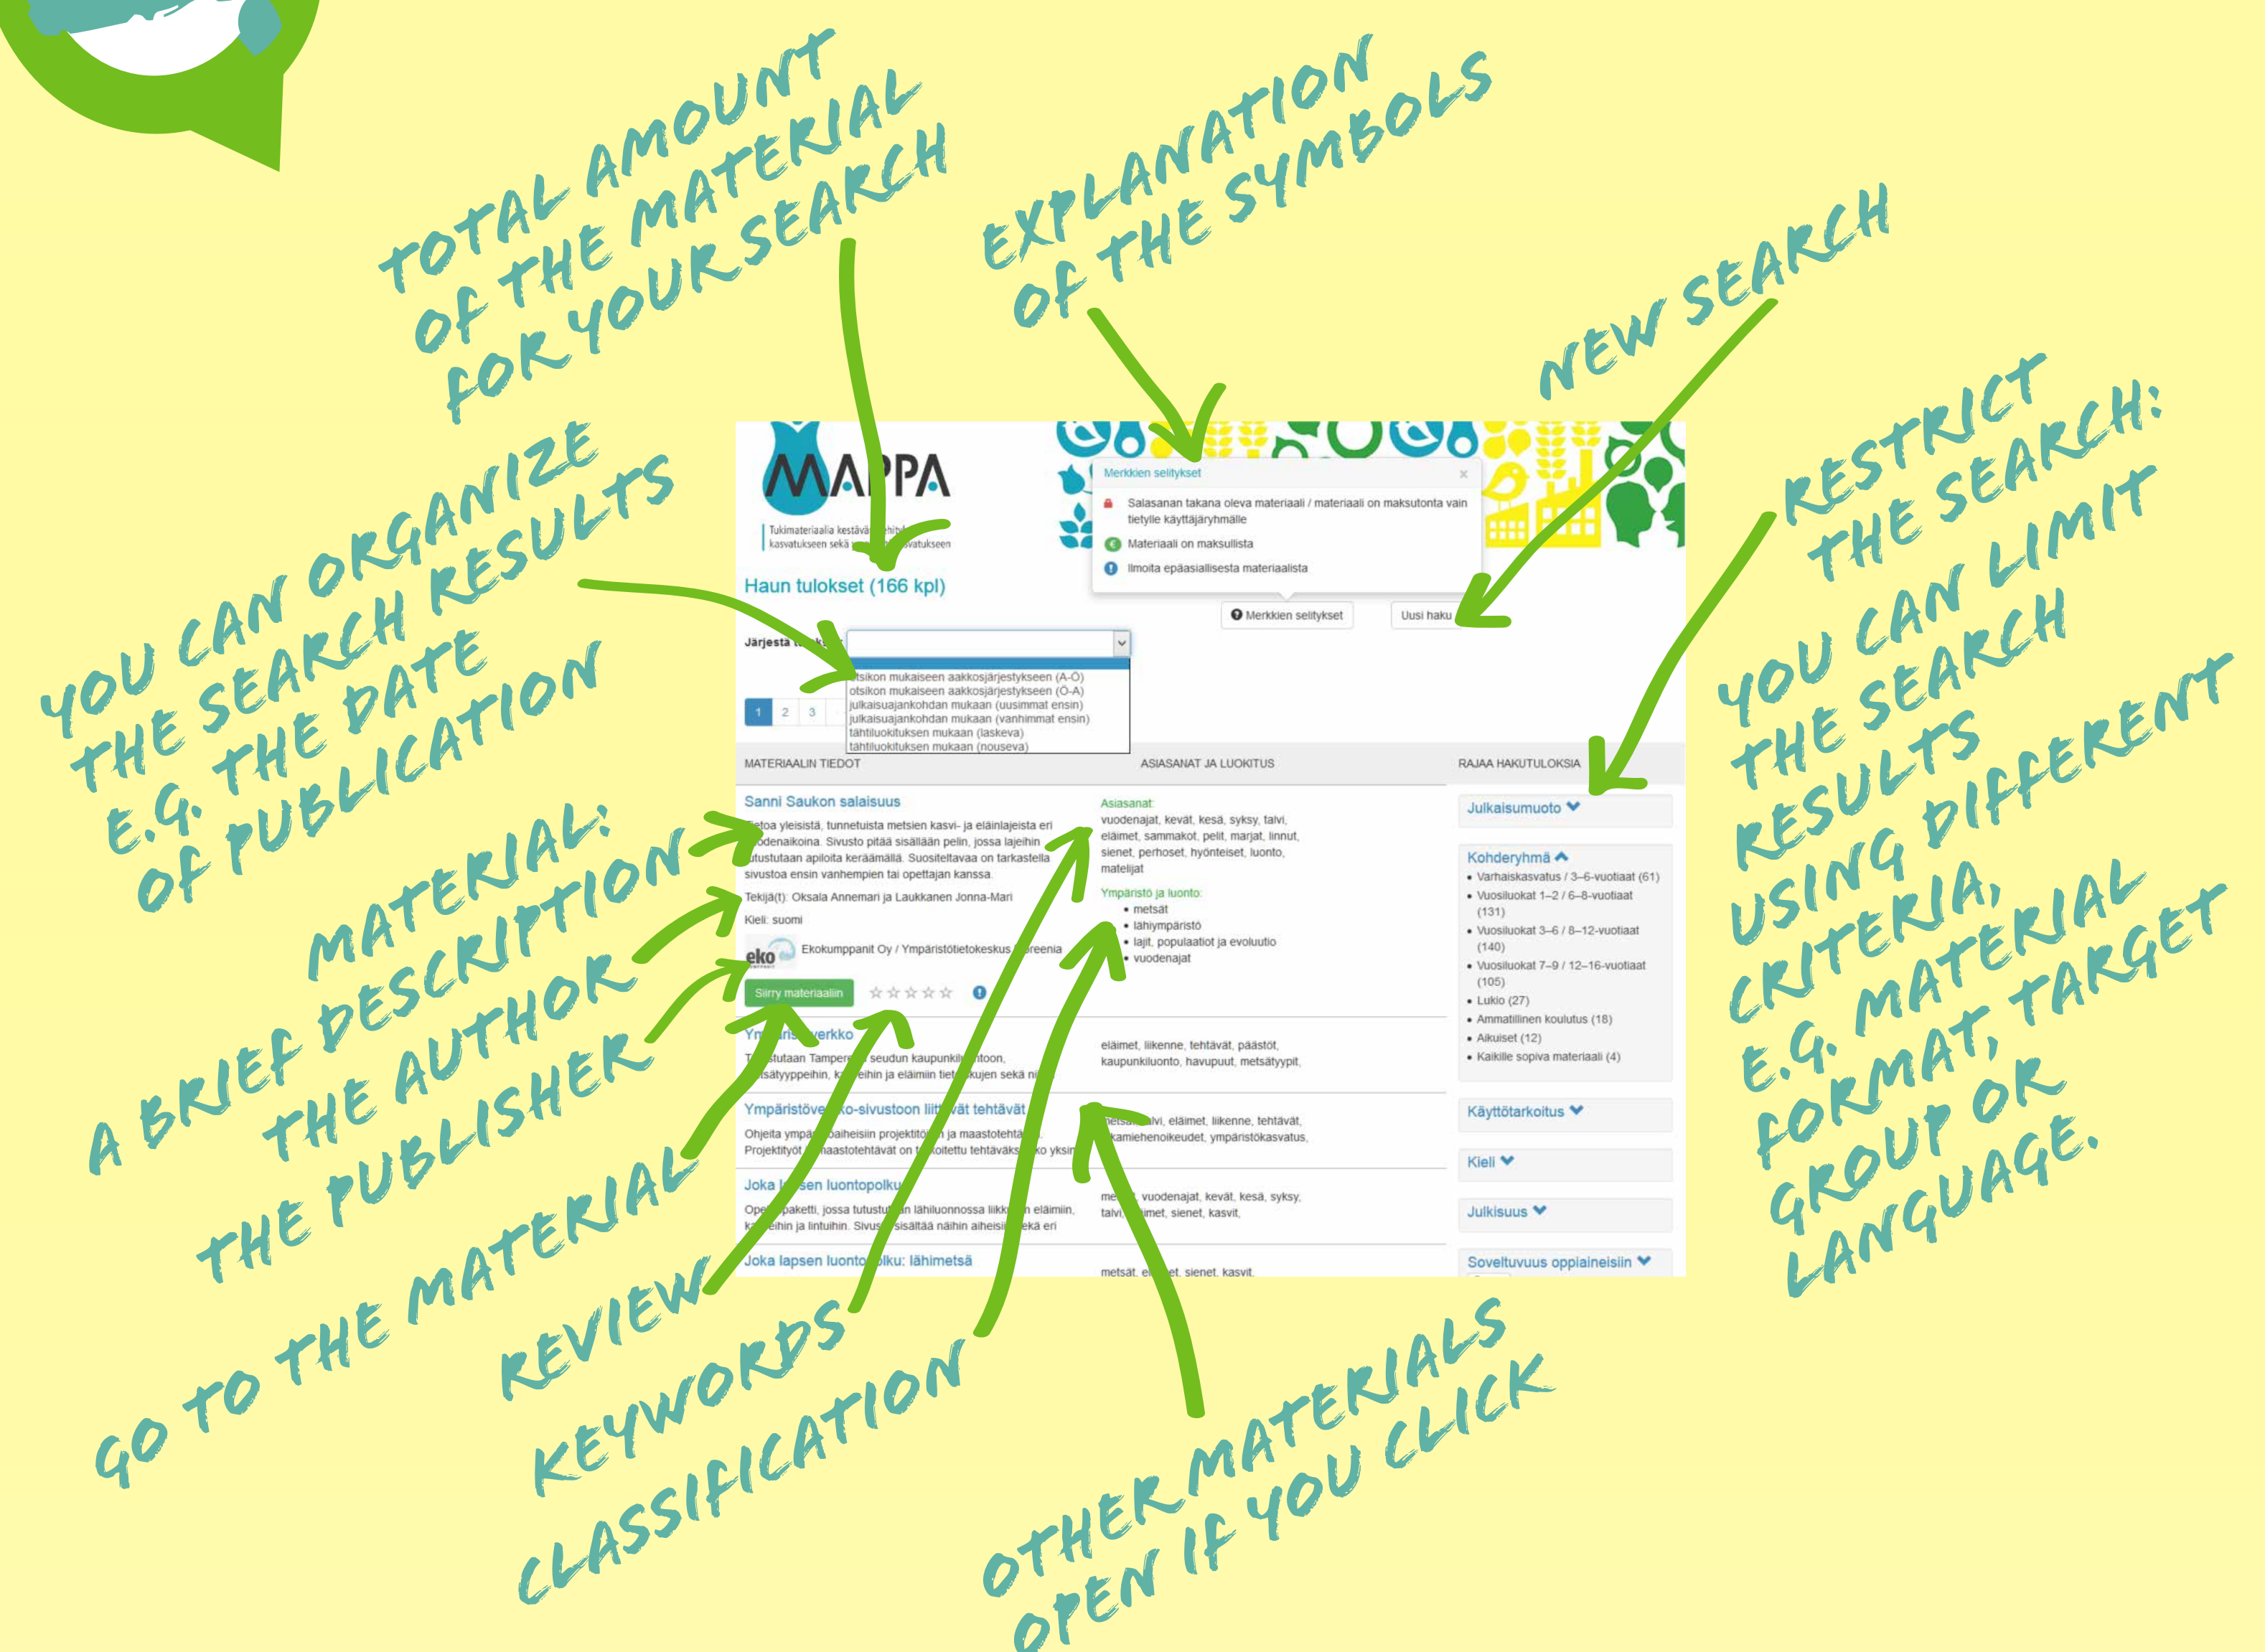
TOTAL AMOUNT OF THE MATERIAL FOR YOUR SEARCH

EXPLANATION OF THE SYMBOLS

NEW SEARCH

RESTRICT THE SEARCH: YOU CAN LIMIT THE SEARCH RESULTS USING DIFFERENT CRITERIA, E.G. MATERIAL FORMAT, TARGET GROUP OR LANGUAGE.

YOU CAN ORGANIZE THE SEARCH RESULTS E.G. THE DATE OF PUBLICATION

MATERIAL: A BRIEF DESCRIPTION THE AUTHOR THE PUBLISHER

GO TO THE MATERIAL

REVIEW

KEYWORDS

CLASSIFICATION

OTHER MATERIALS OPEN IF YOU CLICK

MAPPA
Tukimateriaalia kestävä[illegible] kasvatukseen sekä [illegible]vatukseen

Merkkien selitykset
Salasanan takana oleva materiaali / materiaali on maksutonta vain tietylle käyttäjäryhmälle
Materiaali on maksullista
Ilmoita epäasiallisesta materiaalista

Haun tulokset (166 kpl)

Merkkien selitykset
Uusi haku

Järjestä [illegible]
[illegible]tsikon mukaiseen aakkosjärjestykseen (A-Ö)
otsikon mukaiseen aakkosjärjestykseen (Ö-A)
julkaisuajankohdan mukaan (uusimmat ensin)
julkaisuajankohdan mukaan (vanhimmat ensin)
tähtiluokituksen mukaan (laskeva)
tähtiluokituksen mukaan (nouseva)

1 2 3

MATERIAALIN TIEDOT
ASIASANAT JA LUOKITUS
RAJAA HAKUTULOKSIA

Sanni Saukon salaisuus
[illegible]etoa yleisistä, tunnetuista metsien kasvi- ja eläinlajeista eri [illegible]odenaikoina. Sivusto pitää sisällään pelin, jossa lajeihin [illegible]utustutaan apiloita keräämällä. Suositeltavaa on tarkastella sivustoa ensin vanhempien tai opettajan kanssa.
Tekijä(t): Oksala Annemari ja Laukkanen Jonna-Mari
Kieli: suomi
Ekokumppanit Oy / Ympäristötietokeskus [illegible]reenia
Siirry materiaaliin

Asiasanat:
vuodenajat, kevät, kesä, syksy, talvi, eläimet, sammakot, pelit, marjat, linnut, sienet, perhoset, hyönteiset, luonto, matelijat
Ympäristö ja luonto:
• metsät
• lähiympäristö
• lajit, populaatiot ja evoluutio
• vuodenajat

Y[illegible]verkko
T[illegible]stutaan Tampere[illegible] seudun kaupunkil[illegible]ntoon, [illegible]tsätyyppeihin, k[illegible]eihin ja eläimiin tiet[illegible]kujen sekä ni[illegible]
eläimet, liikenne, tehtävät, päästöt, kaupunkiluonto, havupuut, metsätyypit,

Ympäristöve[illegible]o-sivustoon liit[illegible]vät tehtävät
Ohjeita ympä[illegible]aiheisiin projektitö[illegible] ja maastotehtä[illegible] Projektityöt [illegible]aastotehtävät on t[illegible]oitettu tehtäväks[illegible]ko yksin
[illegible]alvi, eläimet, liikenne, tehtävät, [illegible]amiehenoikeudet, ympäristökasvatus,

Joka l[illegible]sen luontopolku
Ope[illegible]paketti, jossa tutustu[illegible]n lähiluonnossa liikk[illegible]n eläimiin, k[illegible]eihin ja lintuihin. Sivus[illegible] sisältää näihin aiheisi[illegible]ekä eri
me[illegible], vuodenajat, kevät, kesä, syksy, talvi, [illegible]imet, sienet, kasvit,

Joka lapsen luonto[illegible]lku: lähimetsä
metsät, e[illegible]et, sienet, kasvit,

Julkaisumuoto
Kohderyhmä
• Varhaiskasvatus / 3–6-vuotiaat (61)
• Vuosiluokat 1–2 / 6–8-vuotiaat (131)
• Vuosiluokat 3–6 / 8–12-vuotiaat (140)
• Vuosiluokat 7–9 / 12–16-vuotiaat (105)
• Lukio (27)
• Ammatillinen koulutus (18)
• Aikuiset (12)
• Kaikille sopiva materiaali (4)
Käyttötarkoitus
Kieli
Julkisuus
Soveltuvuus oppiaineisiin